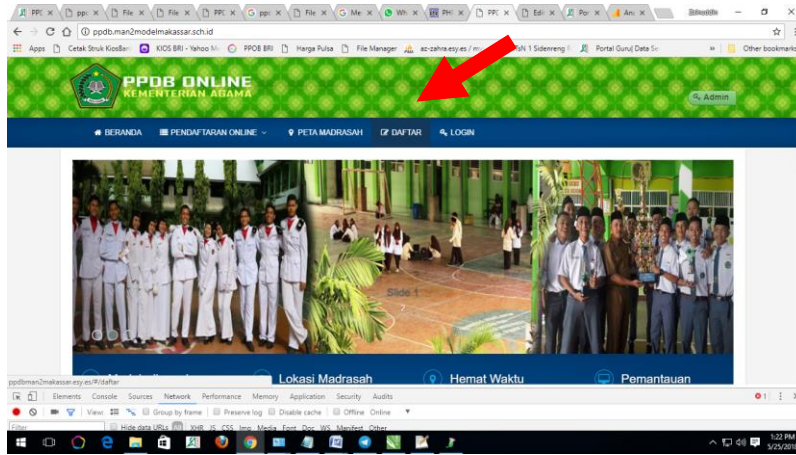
PPI | ppd | File | File | PPI | ppd | File | Me | Wh | PHI | PPI | Edi | Por | Ani

ppdb.man2modelmakassar.sch.id

Apps | Cetak Struk KiosBan | KIOS BRI - Yahoo M | PPOB BRI | Harga Pulsa | File Manager | az-zahra.esy.es / m | SN 1 Sidenreng R | Portal Guru| Data S | » | Other bookmarks

PPDB ONLINE
KEMENTERIAN AGAMA

Admin

BERANDA | PENDAFTARAN ONLINE | PETA MADRASAH | DAFTAR | LOGIN

Slide 1

Lokasi Madrasah | Hemat Waktu | Pemantauan

ppdb.man2makassar.esy.es/#/daftar

Elements | Console | Sources | Network | Performance | Memory | Application | Security | Audits

View: | Group by frame | Preserve log | Disable cache | Offline | Online

Filter | Hide data URLs | All | XHR | JS | CSS | Img | Media | Font | Doc | WS | Manifest | Other

1:22 PM
5/25/2018